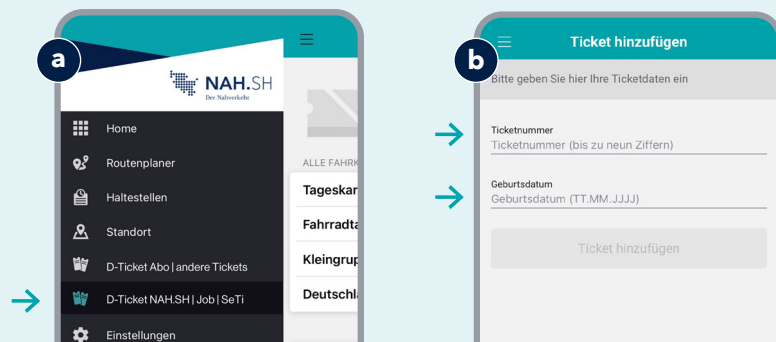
a

NAH.SH
Der Nahverkehr

Home
Routenplaner
Haltestellen
Standort
D-Ticket Abo | andere Tickets
D-Ticket NAH.SH | Job | SeTi
Einstellungen

ALLE FAHRK
Tageskar
Fahrradta
Kleingrup
Deutschla

b

Ticket hinzufügen

Bitte geben Sie hier Ihre Ticketdaten ein

Ticketnummer
Ticketnummer (bis zu neun Ziffern)

Geburtsdatum
Geburtsdatum (TT.MM.JJJJ)

Ticket hinzufügen